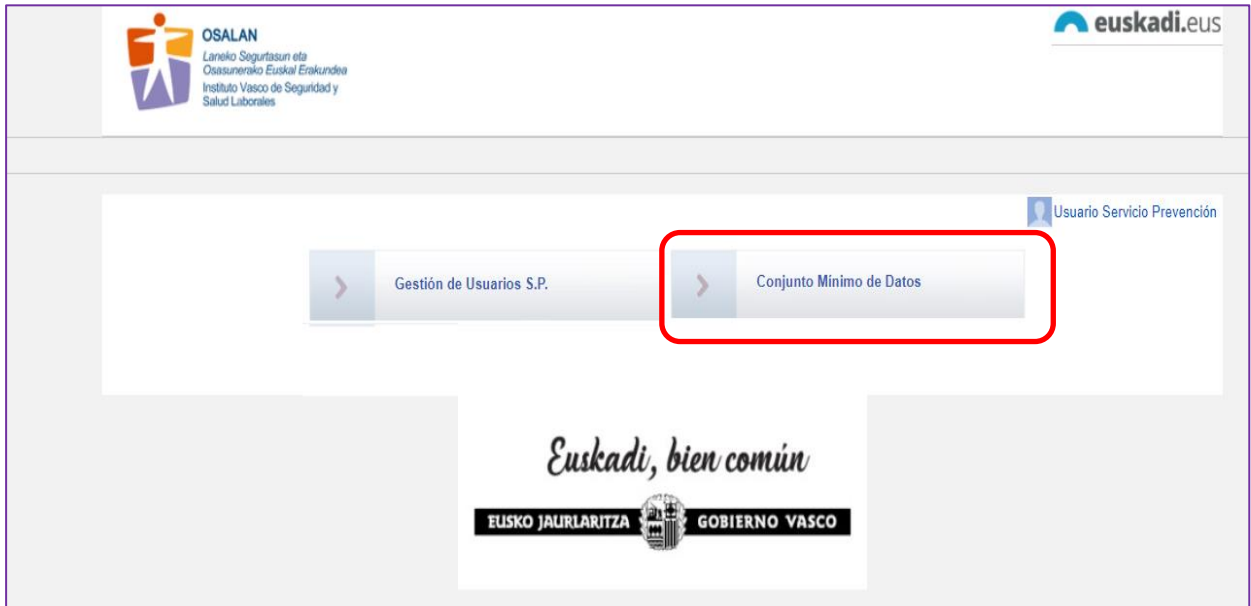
OSALAN
Laneko Segurtasun eta Osasunerako Euskal Erakundea
Instituto Vasco de Seguridad y Salud Laborales

euskadi.eus

Usuario Servicio Prevención

Gestión de Usuarios S.P.

Conjunto Mínimo de Datos

Euskadi, bien común

EUSKO JAURLARITZA GOBIERNO VASCO